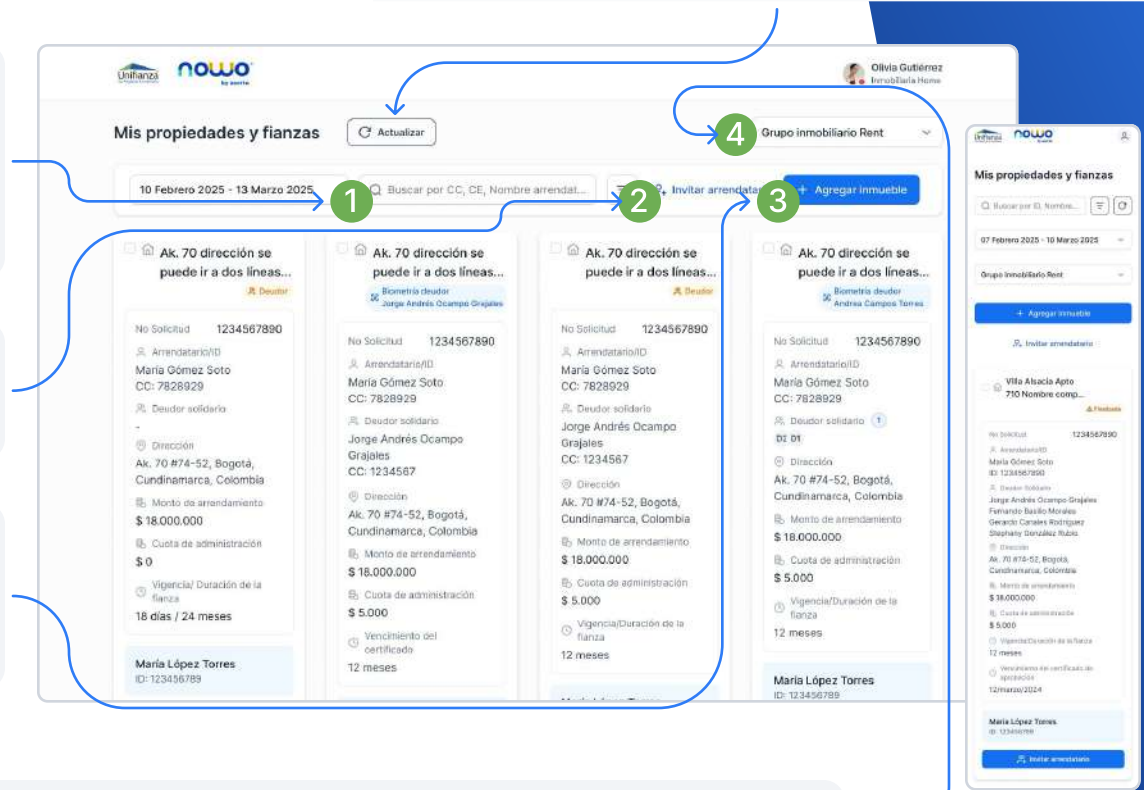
Unifianza nowo by everis

Olivia Gutiérrez
Inmobiliaria Home

Mis propiedades y fianzas

Actualizar

4 Grupo inmobiliario Rent

10 Febrero 2025 - 13 Marzo 2025

1

Buscar por CC, CE, Nombre arrendat...

2

Invitar arrendatario

3

+ Agregar inmueble

Ak. 70 dirección se puede ir a dos líneas...
Deudor

No Solicitud 1234567890
Arrendatario/ID
María Gómez Soto
CC: 7828929
Deudor solidario
-
Dirección
Ak. 70 #74-52, Bogotá, Cundinamarca, Colombia
Monto de arrendamiento
$ 18.000.000
Cuota de administración
$ 0
Vigencia/ Duración de la fianza
18 días / 24 meses

María López Torres
ID: 123456789

Ak. 70 dirección se puede ir a dos líneas...
Biometría deudor
Jorge Andrés Ocampo Grajales

No Solicitud 1234567890
Arrendatario/ID
María Gómez Soto
CC: 7828929
Deudor solidario
Jorge Andrés Ocampo Grajales
CC: 1234567
Dirección
Ak. 70 #74-52, Bogotá, Cundinamarca, Colombia
Monto de arrendamiento
$ 18.000.000
Cuota de administración
$ 5.000
Vencimiento del certificado
12 meses

Ak. 70 dirección se puede ir a dos líneas...
Deudor

No Solicitud 1234567890
Arrendatario/ID
María Gómez Soto
CC: 7828929
Deudor solidario
Jorge Andrés Ocampo Grajales
CC: 1234567
Dirección
Ak. 70 #74-52, Bogotá, Cundinamarca, Colombia
Monto de arrendamiento
$ 18.000.000
Cuota de administración
$ 5.000
Vigencia/Duración de la fianza
12 meses

Ak. 70 dirección se puede ir a dos líneas...
Biometría deudor
Andrea Campos Torres

No Solicitud 1234567890
Arrendatario/ID
María Gómez Soto
CC: 7828929
Deudor solidario 1
D2 D1
Dirección
Ak. 70 #74-52, Bogotá, Cundinamarca, Colombia
Monto de arrendamiento
$ 18.000.000
Cuota de administración
$ 5.000
Vigencia/Duración de la fianza
12 meses

María López Torres
ID: 123456789

Unifianza nowo

Mis propiedades y fianzas

Buscar por ID, Nombre...

07 Febrero 2025 - 10 Marzo 2025

Grupo Inmobiliario Rent

+ Agregar inmueble

Invitar arrendatario

Villa Alsacia Apto 710 Nombre comp...
Fiadoata

No Solicitud 1234567890
Arrendatario/ID
María Gómez Soto
ID: 1234567890
Deudor Solidario
Jorge Andrés Ocampo Grajales
Fernando Basilio Morales
Gerardo Canales Rodríguez
Stephany González Rubio
Dirección
Ak. 70 #74-52, Bogotá, Cundinamarca, Colombia
Monto de arrendamiento
$ 18.000.000
Cuota de administración
$ 5.000
Vigencia/Duración de la fianza
12 meses
Vencimiento del certificado de aprobación
12/marzo/2024

María López Torres
ID: 123456789

Invitar arrendatario